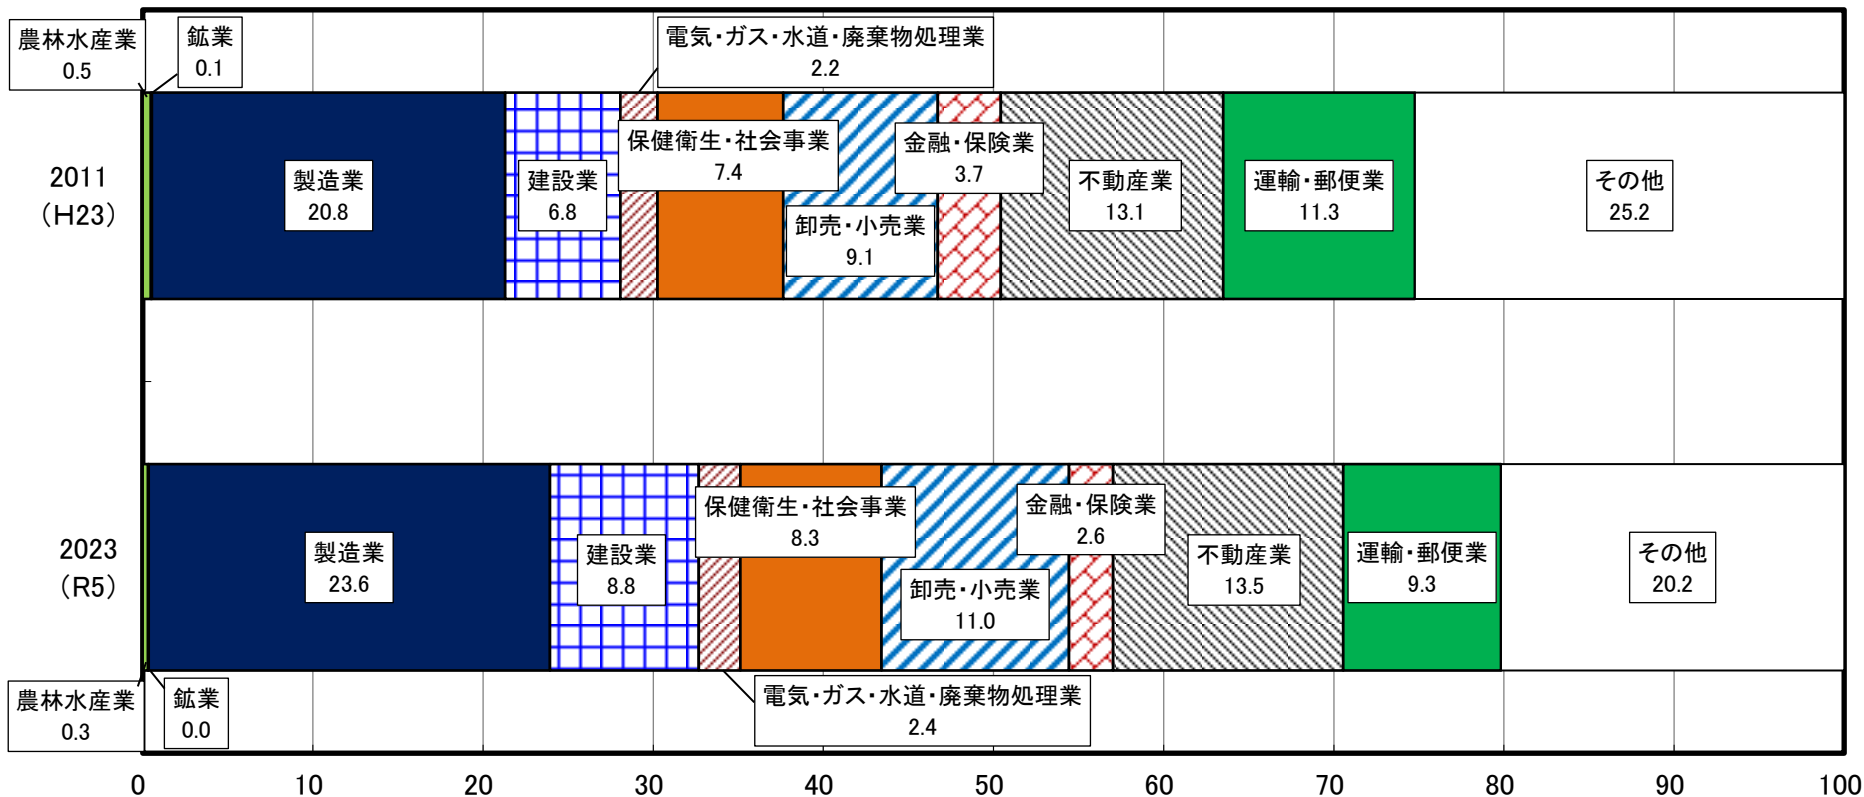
農林水産業
0.5

鉱業
0.1

電気・ガス・水道・廃棄物処理業
2.2

2011
（H23）

製造業
20.8

建設業
6.8

保健衛生・社会事業
7.4

卸売・小売業
9.1

金融・保険業
3.7

不動産業
13.1

運輸・郵便業
11.3

その他
25.2

2023
（R5）

製造業
23.6

建設業
8.8

保健衛生・社会事業
8.3

卸売・小売業
11.0

金融・保険業
2.6

不動産業
13.5

運輸・郵便業
9.3

その他
20.2

農林水産業
0.3

鉱業
0.0

電気・ガス・水道・廃棄物処理業
2.4

0 10 20 30 40 50 60 70 80 90 100